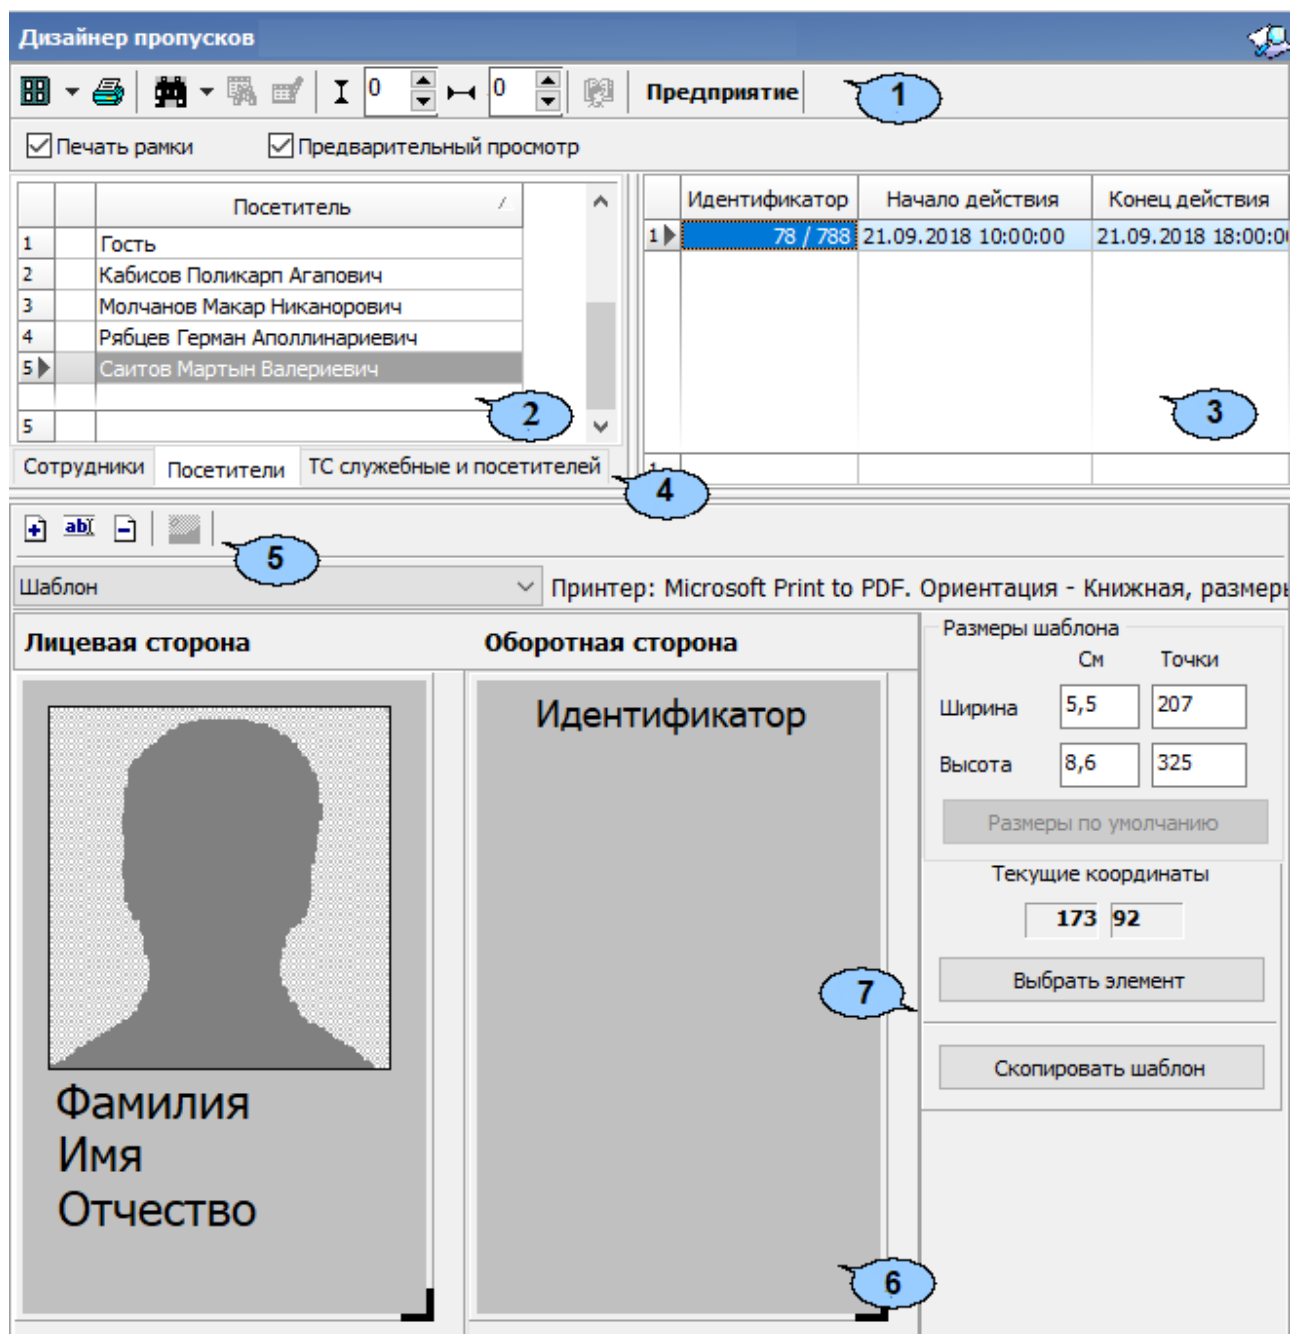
Дизайнер пропусков

0 0 Предприятие 1

Печать рамки Предварительный просмотр

| | | Посетитель |
|---|---|---|
| 1 | | Гость |
| 2 | | Кабисов Поликарп Агапович |
| 3 | | Молчанов Макар Никанорович |
| 4 | | Рябцев Герман Аполлинариевич |
| 5 | | Саитов Мартын Валериевич |
| | | |
| 5 | | |

2

| | Идентификатор | Начало действия | Конец действия |
|---|---|---|---|
| 1 | 78 / 788 | 21.09.2018 10:00:00 | 21.09.2018 18:00:0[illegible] |
| 1 | | | |

3

Сотрудники Посетители ТС служебные и посетителей 4

5

Шаблон Принтер: Microsoft Print to PDF. Ориентация - Книжная, размер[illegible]

Лицевая сторона Оборотная сторона

Фамилия
Имя
Отчество

Идентификатор

Размеры шаблона

| | См | Точки |
|---|---|---|
| Ширина | 5,5 | 207 |
| Высота | 8,6 | 325 |

Размеры по умолчанию

Текущие координаты

173 92

7

Выбрать элемент

Скопировать шаблон

6